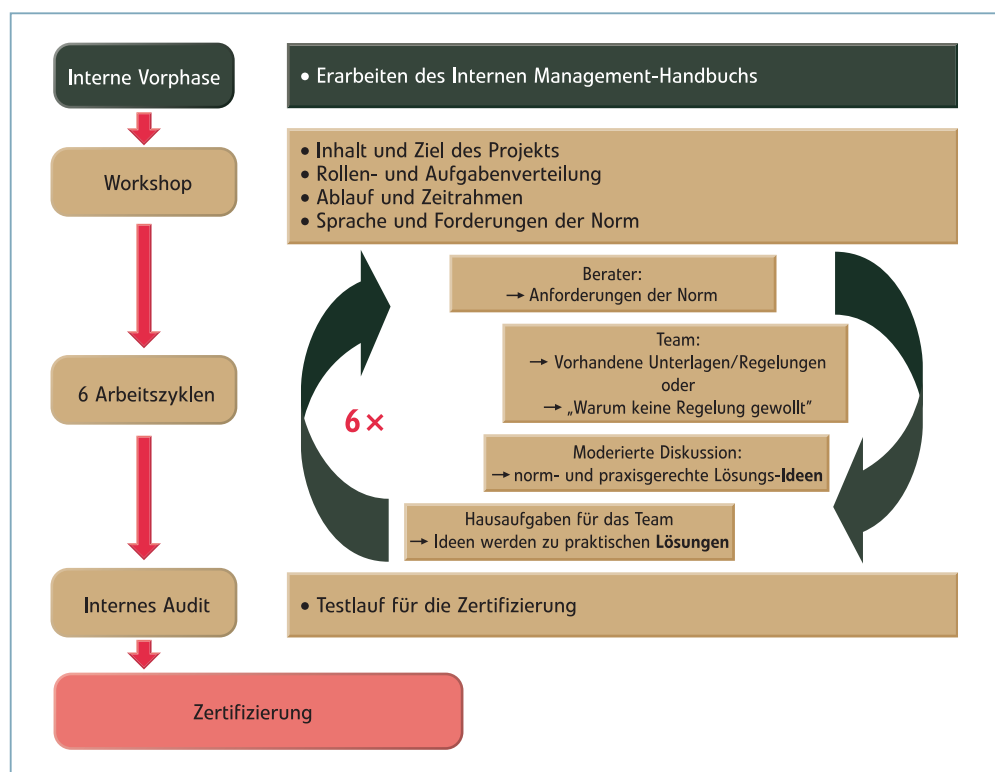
Interne Vorphase

• Erarbeiten des Internen Management-Handbuchs

Workshop

• Inhalt und Ziel des Projekts
• Rollen- und Aufgabenverteilung
• Ablauf und Zeitrahmen
• Sprache und Forderungen der Norm

6 Arbeitszyklen

6 ×

Berater:
→ Anforderungen der Norm

Team:
→ Vorhandene Unterlagen/Regelungen
oder
→ „Warum keine Regelung gewollt"

Moderierte Diskussion:
→ norm- und praxisgerechte Lösungs-**Ideen**

Hausaufgaben für das Team
→ Ideen werden zu praktischen **Lösungen**

Internes Audit

• Testlauf für die Zertifizierung

Zertifizierung